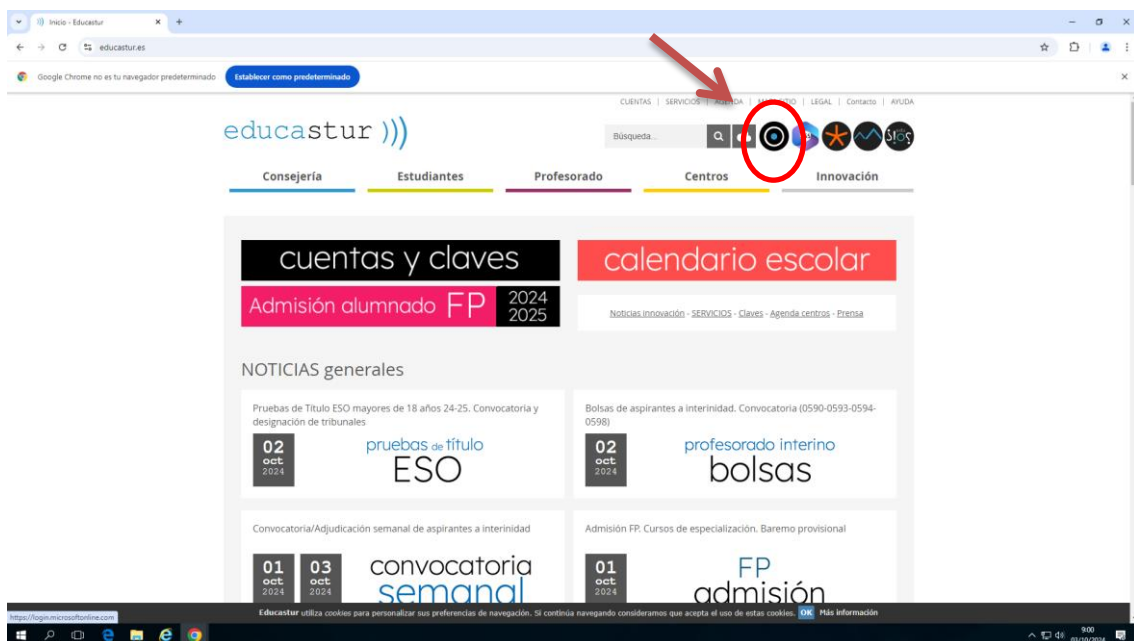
Inicio - Educastur

educastur.es

Google Chrome no es tu navegador predeterminado

Establecer como predeterminado

CUENTAS | SERVICIOS | AGENDA | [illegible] | LEGAL | Contacto | AYUDA

educastur )))

Búsqueda...

Consejería

Estudiantes

Profesorado

Centros

Innovación

cuentas y claves

calendario escolar

Admisión alumnado FP 2024 2025

Noticias innovación - SERVICIOS - Claves - Agenda centros - Prensa

NOTICIAS generales

Pruebas de Título ESO mayores de 18 años 24-25. Convocatoria y designación de tribunales

02 oct 2024

pruebas de título ESO

Bolsas de aspirantes a interinidad. Convocatoria (0590-0593-0594-0598)

02 oct 2024

profesorado interino bolsas

Convocatoria/Adjudicación semanal de aspirantes a interinidad

01 oct 2024

03 oct 2024

convocatoria semanal

Admisión FP. Cursos de especialización. Baremo provisional

01 oct 2024

FP admisión

https://login.microsoftonline.com

Educastur utiliza cookies para personalizar sus preferencias de navegación. Si continúa navegando consideramos que acepta el uso de estas cookies. OK Más información

9:00
01/10/2024